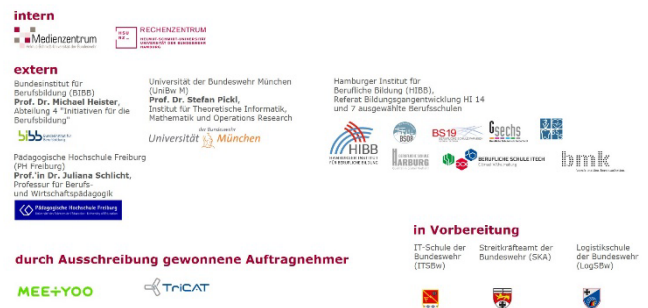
intern

Medienzentrum

HSU RECHENZENTRUM HELMUT-SCHMIDT-UNIVERSITÄT UNIVERSITÄT DER BUNDESWEHR HAMBURG

extern

Bundesinstitut für Berufsbildung (BIBB)
Prof. Dr. Michael Heister, Abteilung 4 "Initiativen für die Berufsbildung"

bibb Bundesinstitut für Berufsbildung

Universität der Bundeswehr München (UniBw M)
Prof. Dr. Stefan Pickl, Institut für Theoretische Informatik, Mathematik und Operations Research

Universität der Bundeswehr München

Hamburger Institut für Berufliche Bildung (HIBB), Referat Bildungsgangentwicklung HI 14 und 7 ausgewählte Berufsschulen

HIBB

BS19

G sechs

HAMBURG

BERUFLICHE SCHULE I TECH

bmk

Pädagogische Hochschule Freiburg (PH Freiburg)
Prof.'in Dr. Juliana Schlicht, Professur für Berufs- und Wirtschaftspädagogik

Pädagogische Hochschule Freiburg

in Vorbereitung

IT-Schule der Bundeswehr (ITSBw)

Streitkräfteamt der Bundeswehr (SKA)

Logistikschule der Bundeswehr (LogSBw)

durch Ausschreibung gewonnene Auftragnehmer

MEE+YOO

TriCAT